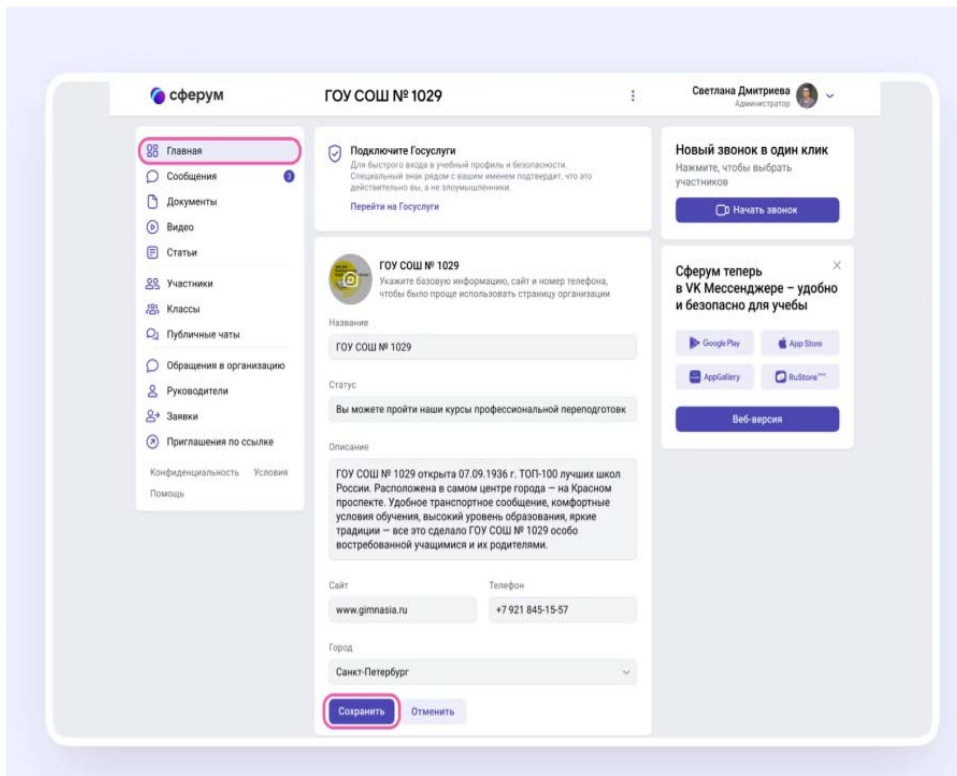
сферум

ГОУ СОШ № 1029

Светлана Дмитриева
Администратор

Главная
Сообщения 3
Документы
Видео
Статьи
Участники
Классы
Публичные чаты
Обращения в организацию
Руководители
Заявки
Приглашения по ссылке

Конфиденциальность Условия
Помощь

Подключите Госуслуги
Для быстрого входа в учебный профиль и безопасности. Специальный знак рядом с вашим именем подтвердит, что это действительно вы, а не злоумышленники.
Перейти на Госуслуги

ГОУ СОШ № 1029
Укажите базовую информацию, сайт и номер телефона, чтобы было проще использовать страницу организации

Название
ГОУ СОШ № 1029

Статус
Вы можете пройти наши курсы профессиональной переподготовк

Описание
ГОУ СОШ № 1029 открыта 07.09.1936 г. ТОП-100 лучших школ России. Расположена в самом центре города — на Красном проспекте. Удобное транспортное сообщение, комфортные условия обучения, высокий уровень образования, яркие традиции — все это сделало ГОУ СОШ № 1029 особо востребованной учащимися и их родителями.

Сайт
www.gimnasia.ru

Телефон
+7 921 845-15-57

Город
Санкт-Петербург

Сохранить
Отменить

Новый звонок в один клик
Нажмите, чтобы выбрать участников
Начать звонок

Сферум теперь в VK Мессенджере – удобно и безопасно для учебы
Google Play
App Store
AppGallery
RuStore
Веб-версия